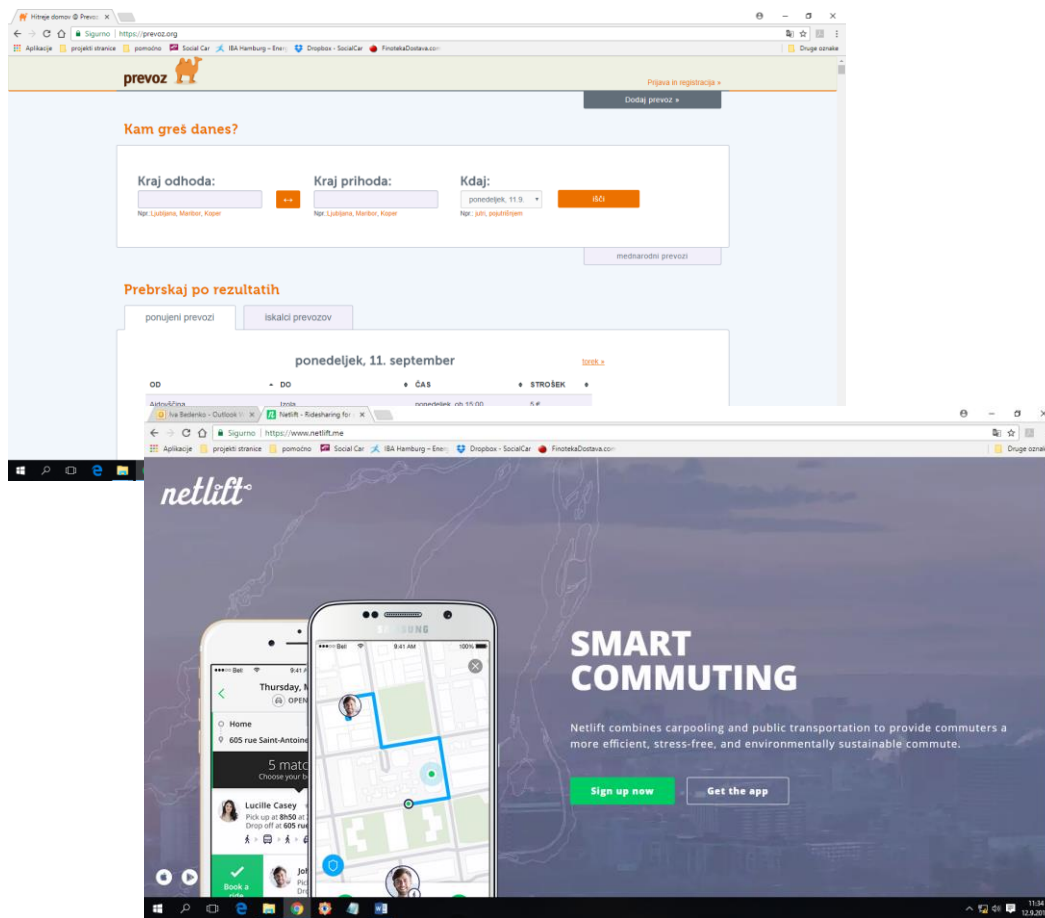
Hitreje domov @ Prevoz ×

Sigurno | https://prevoz.org

Aplikacije | projekti stranice | pomoćno | Social Car | IBA Hamburg – Ener | Dropbox - SocialCar | FinotekaDostava.com | Druge oznake

prevoz

Prijava in registracija »

Dodaj prevoz »

Kam greš danes?

Kraj odhoda:

Npr.: Ljubljana, Maribor, Koper

Kraj prihoda:

Npr.: Ljubljana, Maribor, Koper

Kdaj:

ponedeljek, 11.9.

Npr.: jutri, pojutrišnjem

Išči

mednarodni prevozi

Prebrskaj po rezultatih

ponujeni prevozi | iskalci prevozov

ponedeljek, 11. september

torek »

| OD | DO | ČAS | STROŠEK |
|---|---|---|---|
| Ajdovščina | Izola | ponedeljek, ob 15:00 | 5 € |

Iva Bedenko - Outlook × | Netlift - Ridesharing for ×

Sigurno | https://www.netlift.me

Aplikacije | projekti stranice | pomoćno | Social Car | IBA Hamburg – Ener | Dropbox - SocialCar | FinotekaDostava.com | Druge oznake

netlift

SAMSUNG

Bell 9:41 AM

Thursday, M

OPEN

Home

605 rue Saint-Antoine

5 matc

Choose your b

Lucille Casey

Pick up at 8h50 at

Drop off at 605 ru

Book a ride

Joh

Pic

Dro

Bell 9:41 AM 100%

SMART COMMUTING

Netlift combines carpooling and public transportation to provide commuters a more efficient, stress-free, and environmentally sustainable commute.

Sign up now

Get the app

11:34

12.9.201